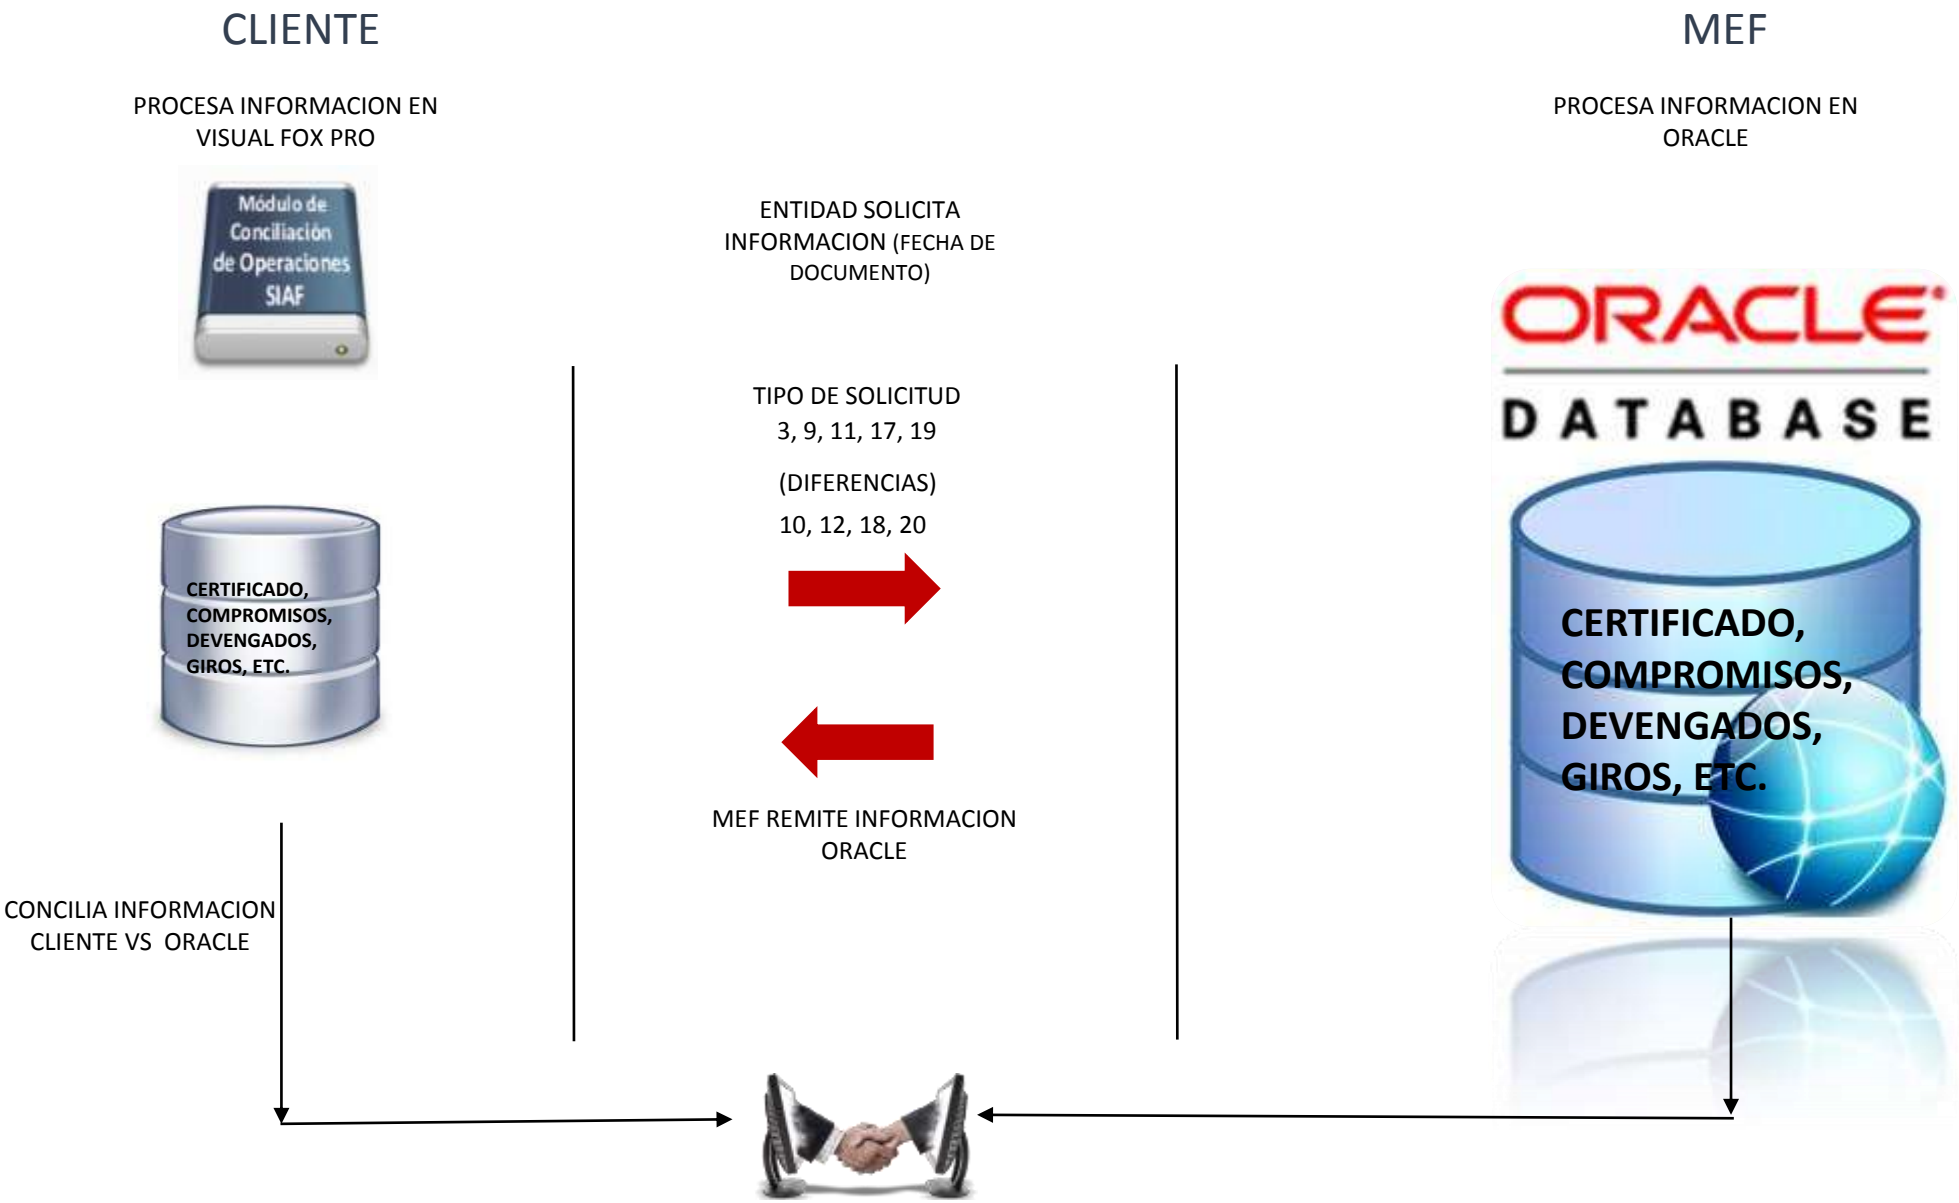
CLIENTE

PROCESA INFORMACION EN VISUAL FOX PRO

Módulo de Conciliación de Operaciones SIAF

CERTIFICADO, COMPROMISOS, DEVENGADOS, GIROS, ETC.

CONCILIA INFORMACION CLIENTE VS ORACLE

ENTIDAD SOLICITA INFORMACION (FECHA DE DOCUMENTO)

TIPO DE SOLICITUD
3, 9, 11, 17, 19

(DIFERENCIAS)
10, 12, 18, 20

MEF REMITE INFORMACION ORACLE

MEF

PROCESA INFORMACION EN ORACLE

ORACLE
DATABASE

CERTIFICADO, COMPROMISOS, DEVENGADOS, GIROS, ETC.